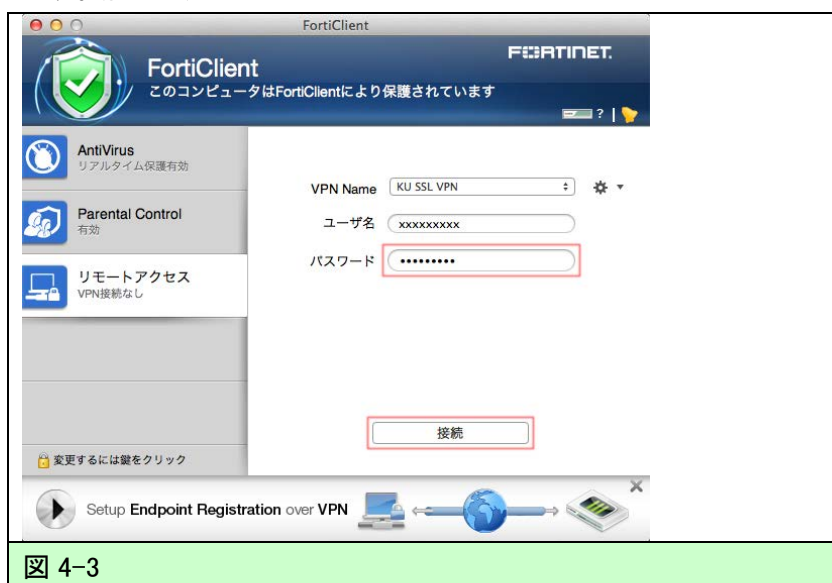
FortiClient

FortiClient
このコンピュータはFortiClientにより保護されています

FORTINET.

?

AntiVirus
リアルタイム保護有効

Parental Control
有効

リモートアクセス
VPN接続なし

VPN Name KU SSL VPN

ユーザ名 xxxxxxxxx

パスワード •••••••••

接続

変更するには鍵をクリック

Setup Endpoint Registration over VPN

図 4-3